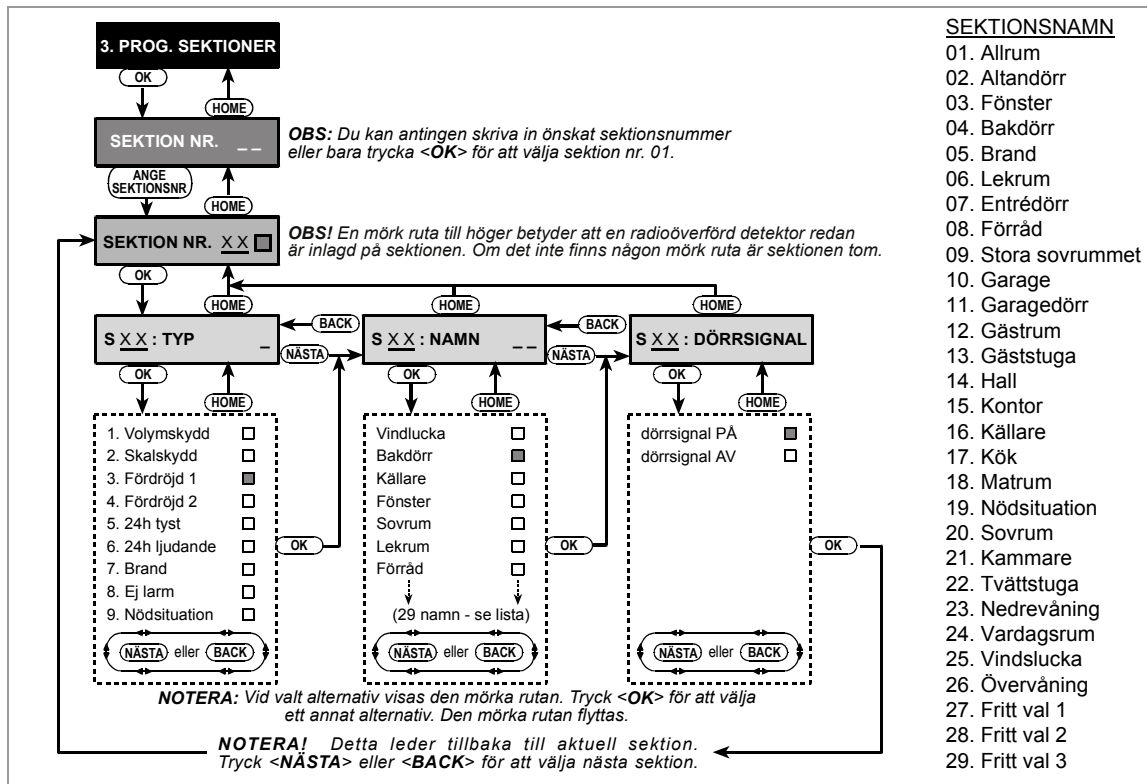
3. PROG. SEKTIONER

OK

HOME

SEKTION NR. _ _

*OBS: Du kan antingen skriva in önskat sektionsnummer eller bara trycka <OK> för att välja sektion nr. 01.*

ANGE SEKTIONSNR

HOME

SEKTION NR. X X

*OBS! En mörk ruta till höger betyder att en radioöverförd detektor redan är inlagd på sektionen. Om det inte finns någon mörk ruta är sektionen tom.*

OK

HOME

HOME

HOME

S X X : TYP _

BACK

NÄSTA

S X X : NAMN _ _

BACK

NÄSTA

S X X : DÖRRSIGNAL

OK

HOME

OK

HOME

OK

HOME

1. Volymskydd
2. Skalskydd
3. Fördröjd 1
4. Fördröjd 2
5. 24h tyst
6. 24h ljudande
7. Brand
8. Ej larm
9. Nödsituation

OK

NÄSTA eller BACK

Vindlucka
Bakdörr
Källare
Fönster
Sovrum
Lekrum
Förråd

(29 namn - se lista)

OK

NÄSTA eller BACK

dörrsignal PÅ
dörrsignal AV

OK

NÄSTA eller BACK

*NOTERA: Vid valt alternativ visas den mörka rutan. Tryck <OK> för att välja ett annat alternativ. Den mörka rutan flyttas.*

*NOTERA! Detta leder tillbaka till aktuell sektion. Tryck <NÄSTA> eller <BACK> för att välja nästa sektion.*

SEKTIONSNAMN
01. Allrum
02. Altandörr
03. Fönster
04. Bakdörr
05. Brand
06. Lekrum
07. Entrédörr
08. Förråd
09. Stora sovrummet
10. Garage
11. Garagedörr
12. Gästrum
13. Gäststuga
14. Hall
15. Kontor
16. Källare
17. Kök
18. Matrum
19. Nödsituation
20. Sovrum
21. Kammare
22. Tvättstuga
23. Nedrevåning
24. Vardagsrum
25. Vindslucka
26. Övervåning
27. Fritt val 1
28. Fritt val 2
29. Fritt val 3